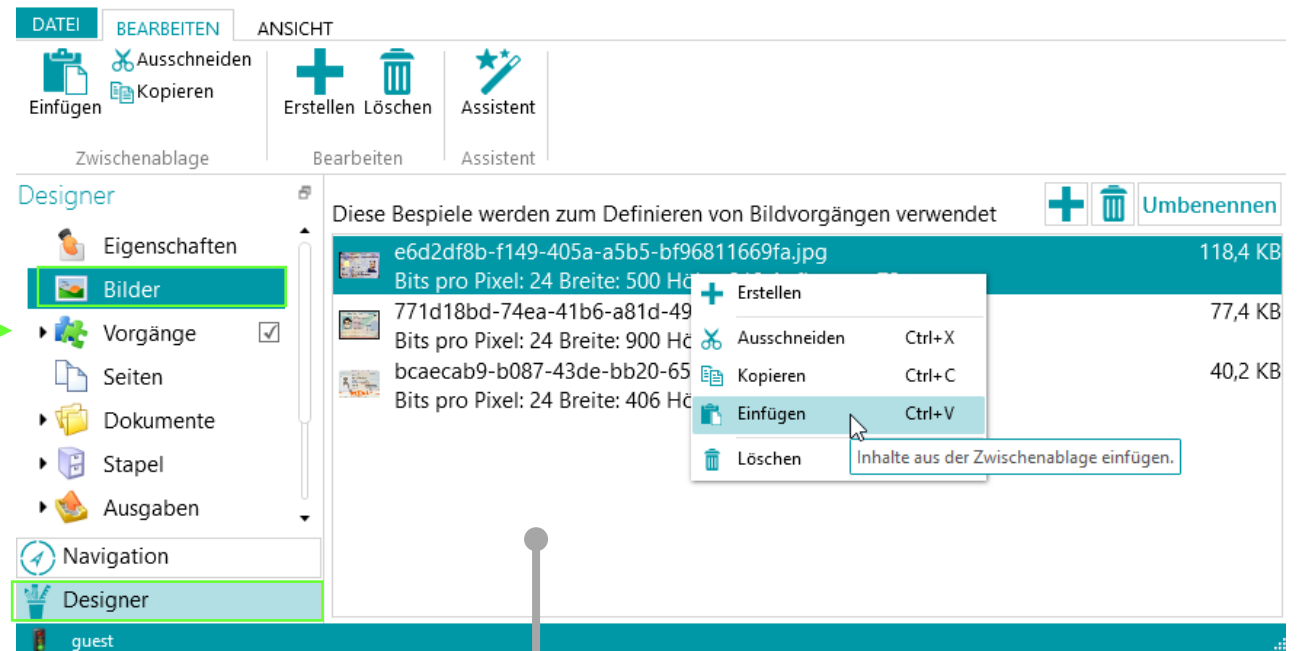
DATEI BEARBEITEN ANSICHT

Einfügen Ausschneiden Kopieren
Zwischenablage

Erstellen Löschen
Bearbeiten

Assistent
Assistent

Designer

Eigenschaften
Bilder
Vorgänge
Seiten
Dokumente
Stapel
Ausgaben

Navigation
Designer

guest

Diese Bespiele werden zum Definieren von Bildvorgängen verwendet

Umbenennen

e6d2df8b-f149-405a-a5b5-bf96811669fa.jpg
Bits pro Pixel: 24 Breite: 500 Hö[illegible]
118,4 KB

771d18bd-74ea-41b6-a81d-49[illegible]
Bits pro Pixel: 24 Breite: 900 Hö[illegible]
77,4 KB

bcaecab9-b087-43de-bb20-65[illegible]
Bits pro Pixel: 24 Breite: 406 Hö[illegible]
40,2 KB

Erstellen
Ausschneiden Ctrl+X
Kopieren Ctrl+C
Einfügen Ctrl+V
Löschen

Inhalte aus der Zwischenablage einfügen.